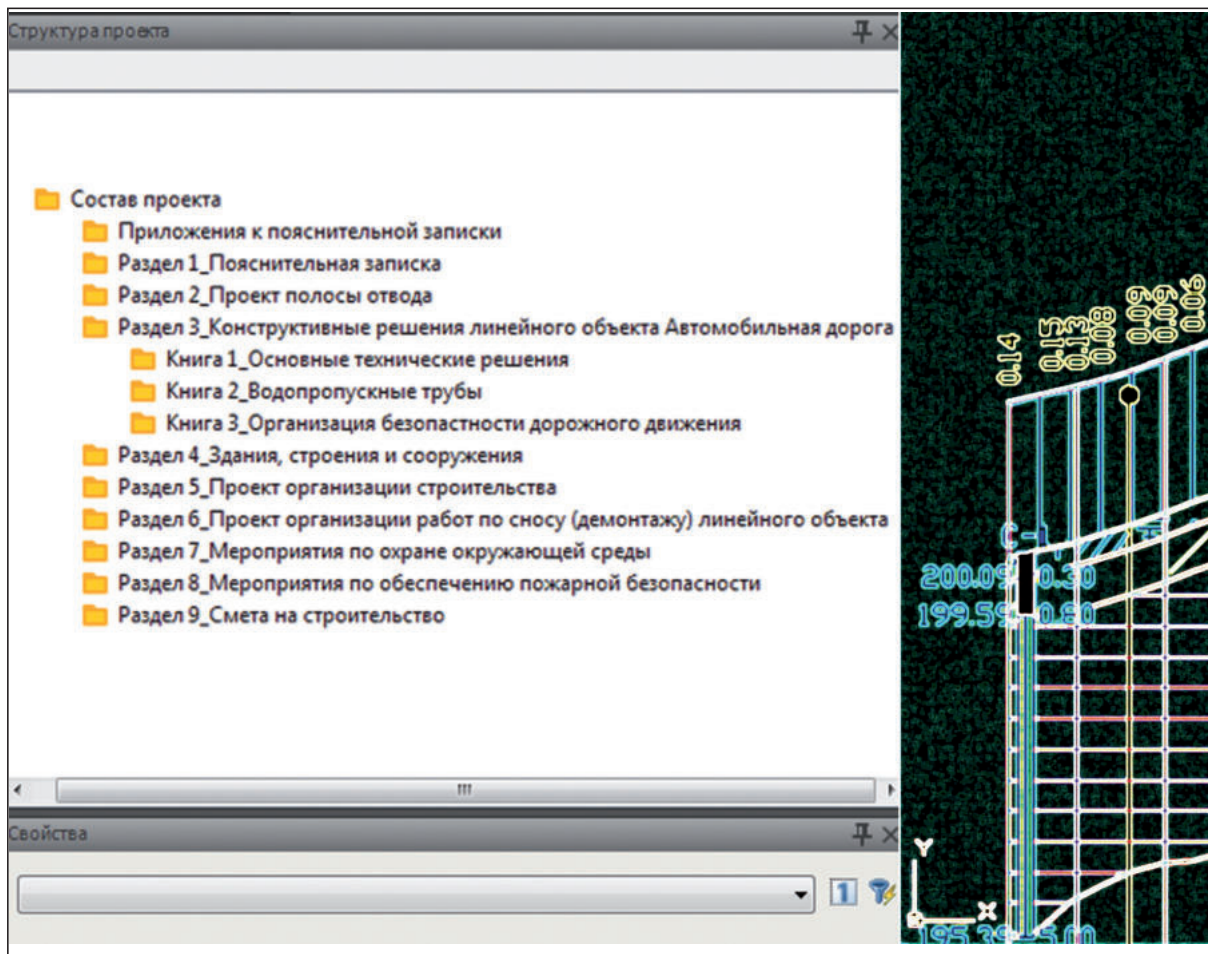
Структура проекта

Состав проекта
Приложения к пояснительной записки
Раздел 1_Пояснительная записка
Раздел 2_Проект полосы отвода
Раздел 3_Конструктивные решения линейного объекта Автомобильная дорога
Книга 1_Основные технические решения
Книга 2_Водопропускные трубы
Книга 3_Организация безопастности дорожного движения
Раздел 4_Здания, строения и сооружения
Раздел 5_Проект организации строительства
Раздел 6_Проект организации работ по сносу (демонтажу) линейного объекта
Раздел 7_Мероприятия по охране окружающей среды
Раздел 8_Мероприятия по обеспечению пожарной безопасности
Раздел 9_Смета на строительство

Свойства

0.14
0.15
0.13
0.08
0.09
0.09
0.06
С-1
200.09 0.30
199.59 0.80
Y
X
195.39 5.00